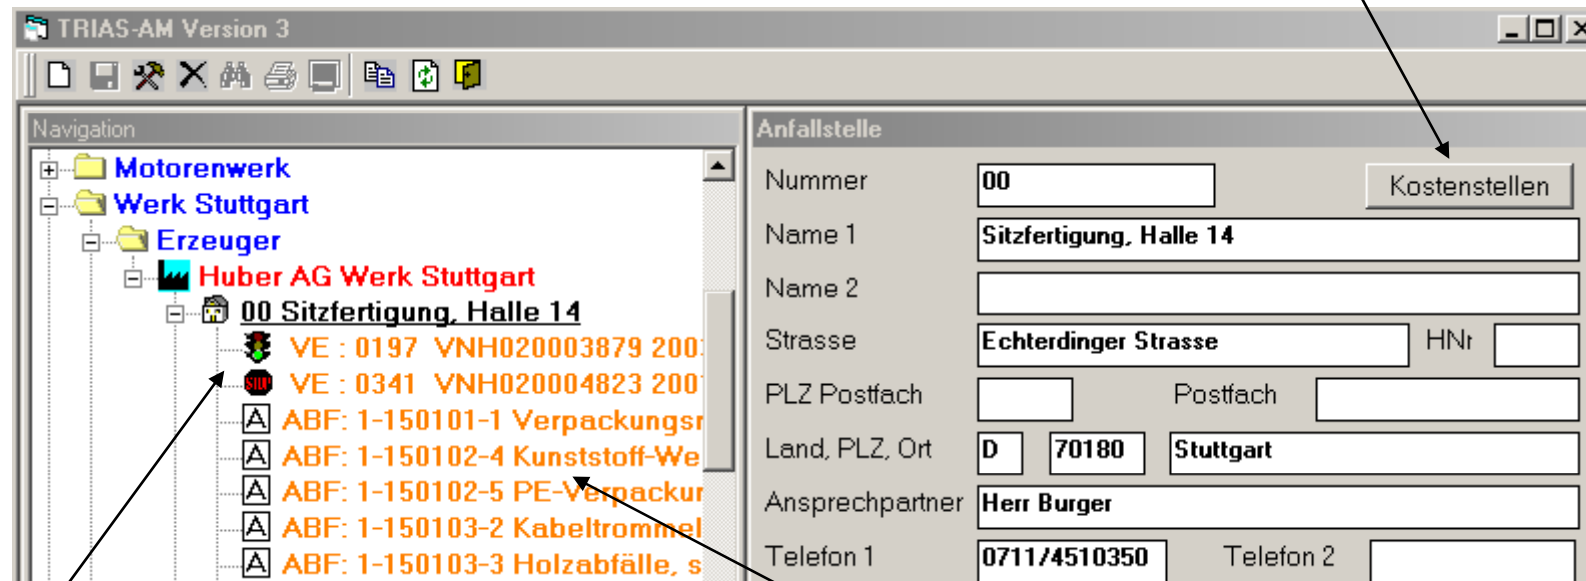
TRIAS-AM Version 3

Navigation

Motorenwerk
Werk Stuttgart
Erzeuger
Huber AG Werk Stuttgart
00 Sitzfertigung, Halle 14
VE : 0197 VNH020003879 200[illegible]
VE : 0341 VNH020004823 200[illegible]
ABF: 1-150101-1 Verpackungs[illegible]
ABF: 1-150102-4 Kunststoff-We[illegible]
ABF: 1-150102-5 PE-Verpacku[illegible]
ABF: 1-150103-2 Kabeltrommel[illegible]
ABF: 1-150103-3 Holzabfälle, s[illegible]

Anfallstelle

| | | | |
|---|---|---|---|
| Nummer | 00 | Kostenstellen | |
| Name 1 | Sitzfertigung, Halle 14 | | |
| Name 2 | | | |
| Strasse | Echterdinger Strasse | HNr | |
| PLZ Postfach | | Postfach | |
| Land, PLZ, Ort | D 70180 | Stuttgart | |
| Ansprechpartner | Herr Burger | | |
| Telefon 1 | 0711/4510350 | Telefon 2 | |